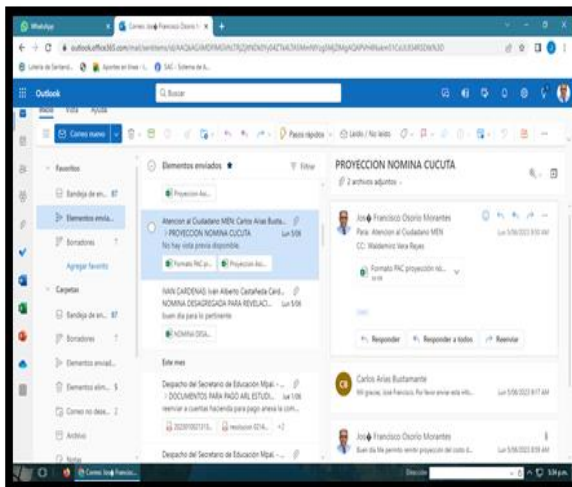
WhatsApp
Correo: José Francisco Osorio N
outlook.office365.com/mail/sentitems/id/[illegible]
Lotería de Santand... Aportes en línea - L... SAC - Sistema de A...
Outlook
Buscar
Inicio Vista Ayuda
Correo nuevo
Pasos rápidos
Leído / No leído
Favoritos
Bandeja de en... 87
Elementos envia...
Borradores 7
Agregar favorito
Carpetas
Bandeja de en... 87
Borradores 7
Elementos enviad...
Elementos elim... 5
Correo no dese... 2
Archivo
Notas
Elementos enviados ★
Filtrar
Proyeccion Au...
Atencion al Ciudadano MEN; Carlos Arias Busta...
> PROYECCION NOMINA CUCUTA Lun 5/06
No hay vista previa disponible.
Formato PAC p... Proyeccion Au...
IVAN CARDENAS; Ivan Alberto Castañeda Card...
NOMINA DESAGREGADA PARA REVELACI... Lun 5/06
buen dia para lo pertinente
NOMINA DESA...
Este mes
Despacho del Secretario de Educacion Mpal - ...
> DOCUMENTOS PARA PAGO ARL ESTUDI... Lun 1/06
reenviar a cuentas hacienda para pago anexa la com...
20230100213... resolucion 0214... +2
Despacho del Secretario de Educacion Mpal - ...
PROYECCION NOMINA CUCUTA
2 archivos adjuntos
Jos◆ Francisco Osorio Morantes
Para: Atencion al Ciudadano MEN
CC: Waldemiro Vera Reyes
Lun 5/06/2023 8:50 AM
Formato PAC proyección nó...
Responder Responder a todos Reenviar
CA
Carlos Arias Bustamante
Mi gracias, Jose Francisco. Por favor enviar esta info...
Lun 5/06/2023 8:17 AM
Jos◆ Francisco Osorio Morantes
Buen dia Me permito remitir proyeccion del costo d...
Lun 5/06/2023 8:59 AM
Correo: José Francis...
Buscar
5:34 p.m.